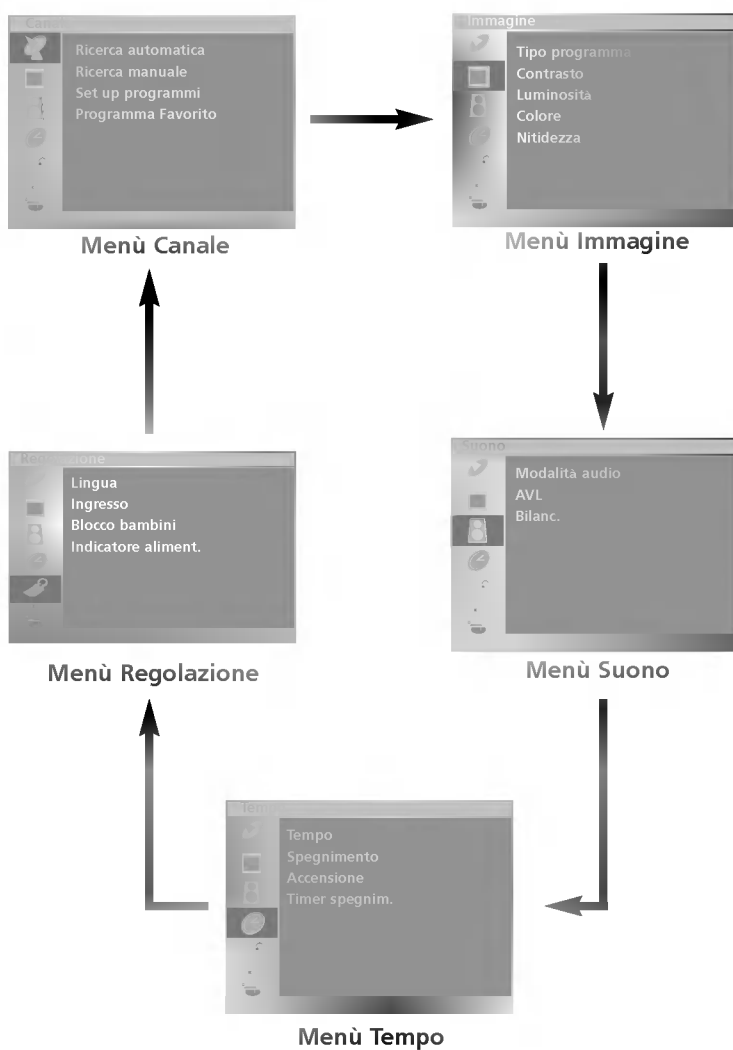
Canale

Ricerca automatica
Ricerca manuale
Set up programmi
Programma Favorito

Menù Canale

Immagine

Tipo programma
Contrasto
Luminosità
Colore
Nitidezza

Menù Immagine

Regolazione

Lingua
Ingresso
Blocco bambini
Indicatore aliment.

Menù Regolazione

Suono

Modalità audio
AVL
Bilanc.

Menù Suono

Tempo

Tempo
Spegnimento
Accensione
Timer spegnim.

Menù Tempo